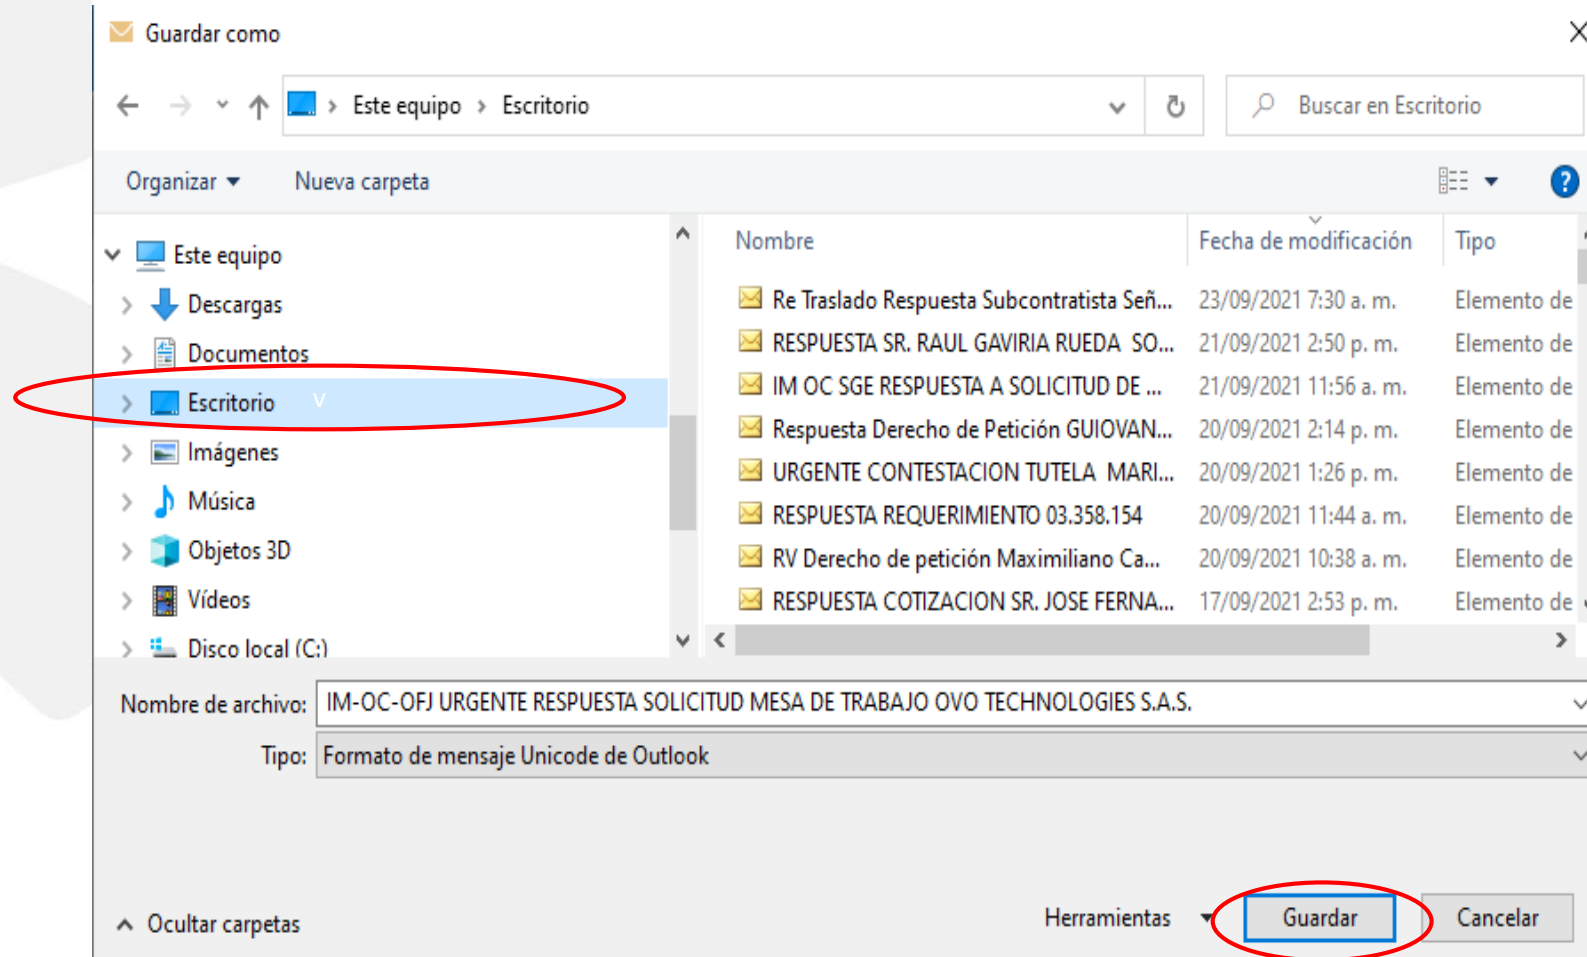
Guardar como

Este equipo › Escritorio

Buscar en Escritorio

Organizar ▾ Nueva carpeta

Este equipo
Descargas
Documentos
Escritorio
Imágenes
Música
Objetos 3D
Vídeos
Disco local (C:)

| Nombre | Fecha de modificación | Tipo |
|---|---|---|
| Re Traslado Respuesta Subcontratista Señ... | 23/09/2021 7:30 a. m. | Elemento de |
| RESPUESTA SR. RAUL GAVIRIA RUEDA SO... | 21/09/2021 2:50 p. m. | Elemento de |
| IM OC SGE RESPUESTA A SOLICITUD DE ... | 21/09/2021 11:56 a. m. | Elemento de |
| Respuesta Derecho de Petición GUIOVAN... | 20/09/2021 2:14 p. m. | Elemento de |
| URGENTE CONTESTACION TUTELA MARI... | 20/09/2021 1:26 p. m. | Elemento de |
| RESPUESTA REQUERIMIENTO 03.358.154 | 20/09/2021 11:44 a. m. | Elemento de |
| RV Derecho de petición Maximiliano Ca... | 20/09/2021 10:38 a. m. | Elemento de |
| RESPUESTA COTIZACION SR. JOSE FERNA... | 17/09/2021 2:53 p. m. | Elemento de |

Nombre de archivo: IM-OC-OFJ URGENTE RESPUESTA SOLICITUD MESA DE TRABAJO OVO TECHNOLOGIES S.A.S.

Tipo: Formato de mensaje Unicode de Outlook

Ocultar carpetas

Herramientas ▾ Guardar Cancelar